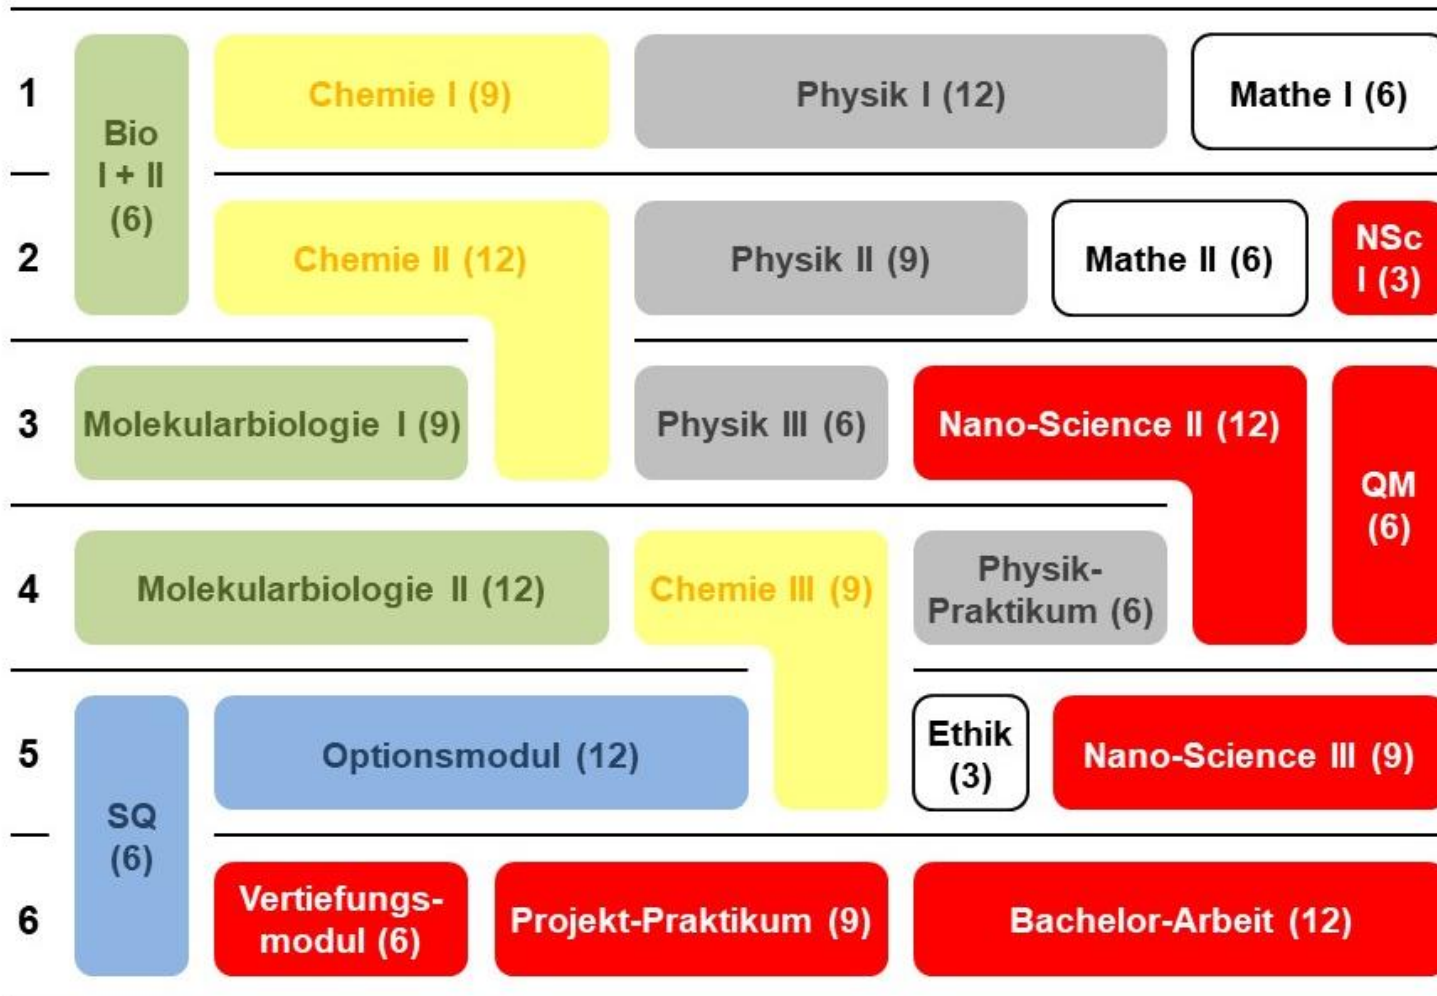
1 Bio I + II (6) Chemie I (9) Physik I (12) Mathe I (6)

2 Chemie II (12) Physik II (9) Mathe II (6) NSc I (3)

3 Molekularbiologie I (9) Physik III (6) Nano-Science II (12) QM (6)

4 Molekularbiologie II (12) Chemie III (9) Physik-Praktikum (6)

5 SQ (6) Optionsmodul (12) Ethik (3) Nano-Science III (9)

6 Vertiefungsmodul (6) Projekt-Praktikum (9) Bachelor-Arbeit (12)